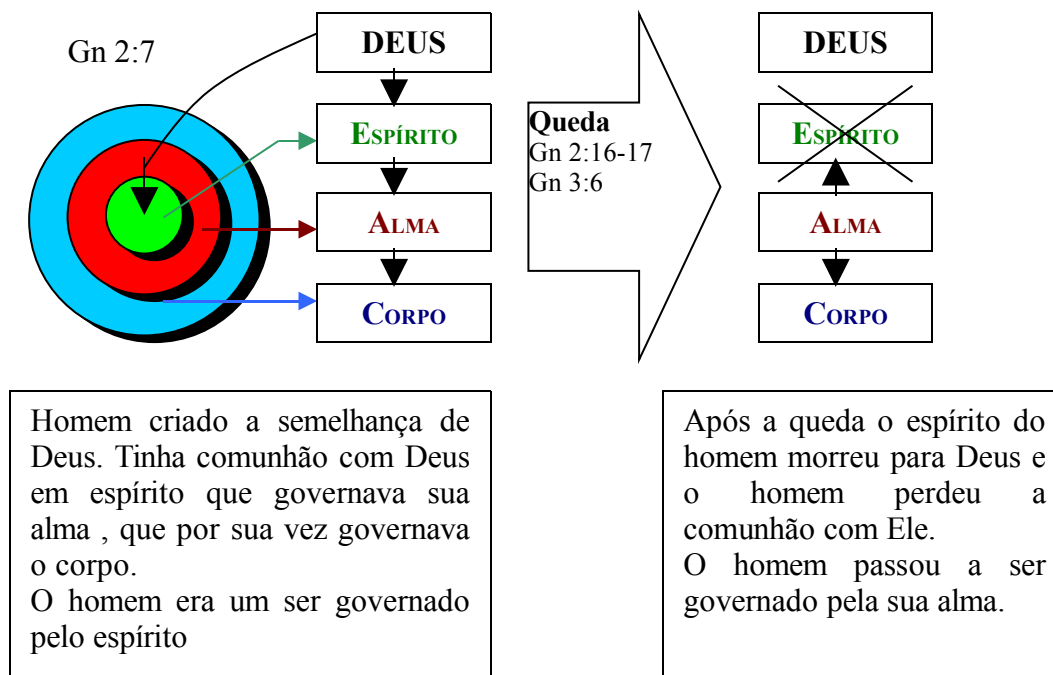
Gn 2:7

DEUS

ESPÍRITO

ALMA

CORPO

Queda
Gn 2:16-17
Gn 3:6

DEUS

ESPÍRITO

ALMA

CORPO

Homem criado a semelhança de Deus. Tinha comunhão com Deus em espírito que governava sua alma , que por sua vez governava o corpo.
O homem era um ser governado pelo espírito

Após a queda o espírito do homem morreu para Deus e o homem perdeu a comunhão com Ele.
O homem passou a ser governado pela sua alma.